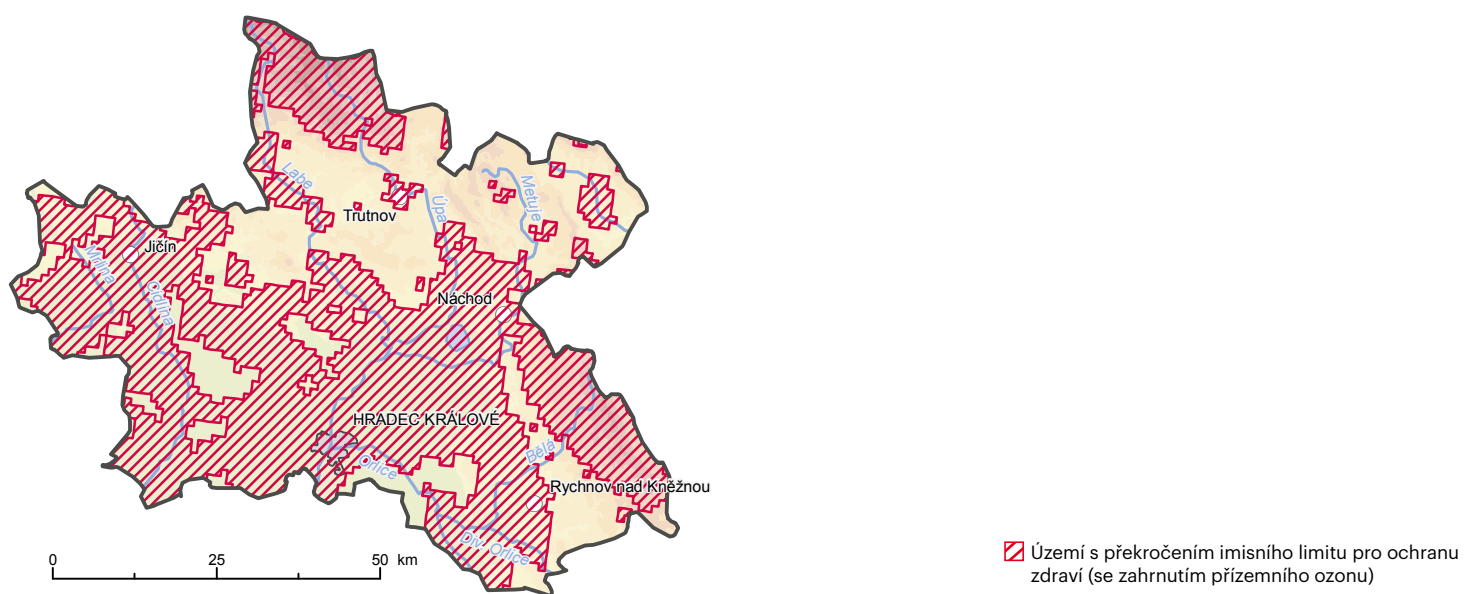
Labe
Úpa
Metuje
Trutnov
Jičín
Mrlina
Cidlina
Náchod
HRADEC KRÁLOVÉ
Bělá
Orlice
Rychnov nad Kněžnou
Div. Orlice
0
25
50 km

Území s překročením imisního limitu pro ochranu zdraví (se zahrnutím přízemního ozonu)